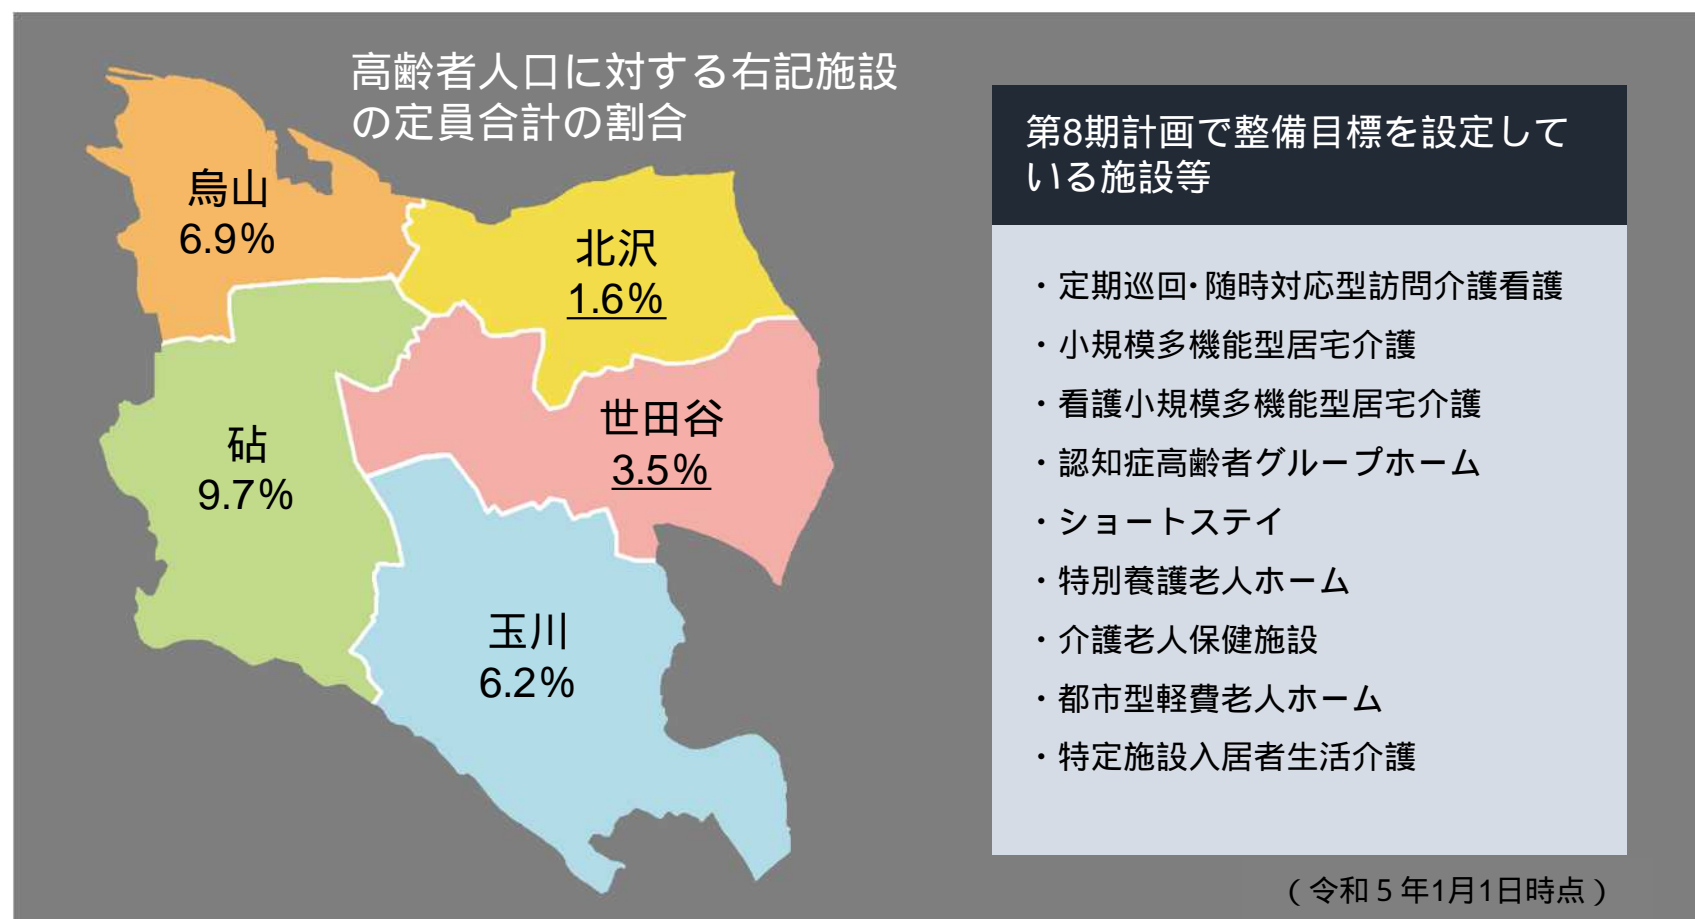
高齢者人口に対する右記施設の定員合計の割合

烏山
6.9%

北沢
1.6%

砧
9.7%

世田谷
3.5%

玉川
6.2%

第8期計画で整備目標を設定している施設等

・定期巡回･随時対応型訪問介護看護
・小規模多機能型居宅介護
・看護小規模多機能型居宅介護
・認知症高齢者グループホーム
・ショートステイ
・特別養護老人ホーム
・介護老人保健施設
・都市型軽費老人ホーム
・特定施設入居者生活介護

（令和５年1月1日時点）